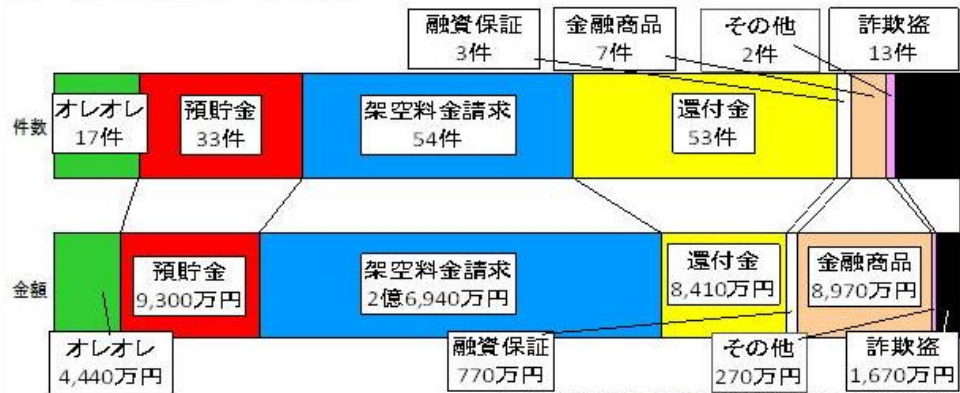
融資保証
3件

金融商品
7件

その他
2件

詐欺盗
13件

件数

オレオレ
17件

預貯金
33件

架空料金請求
54件

還付金
53件

金額

預貯金
9,300万円

架空料金請求
2億6,940万円

還付金
8,410万円

金融商品
8,970万円

オレオレ
4,440万円

融資保証
770万円

その他
270万円

詐欺盗
1,670万円